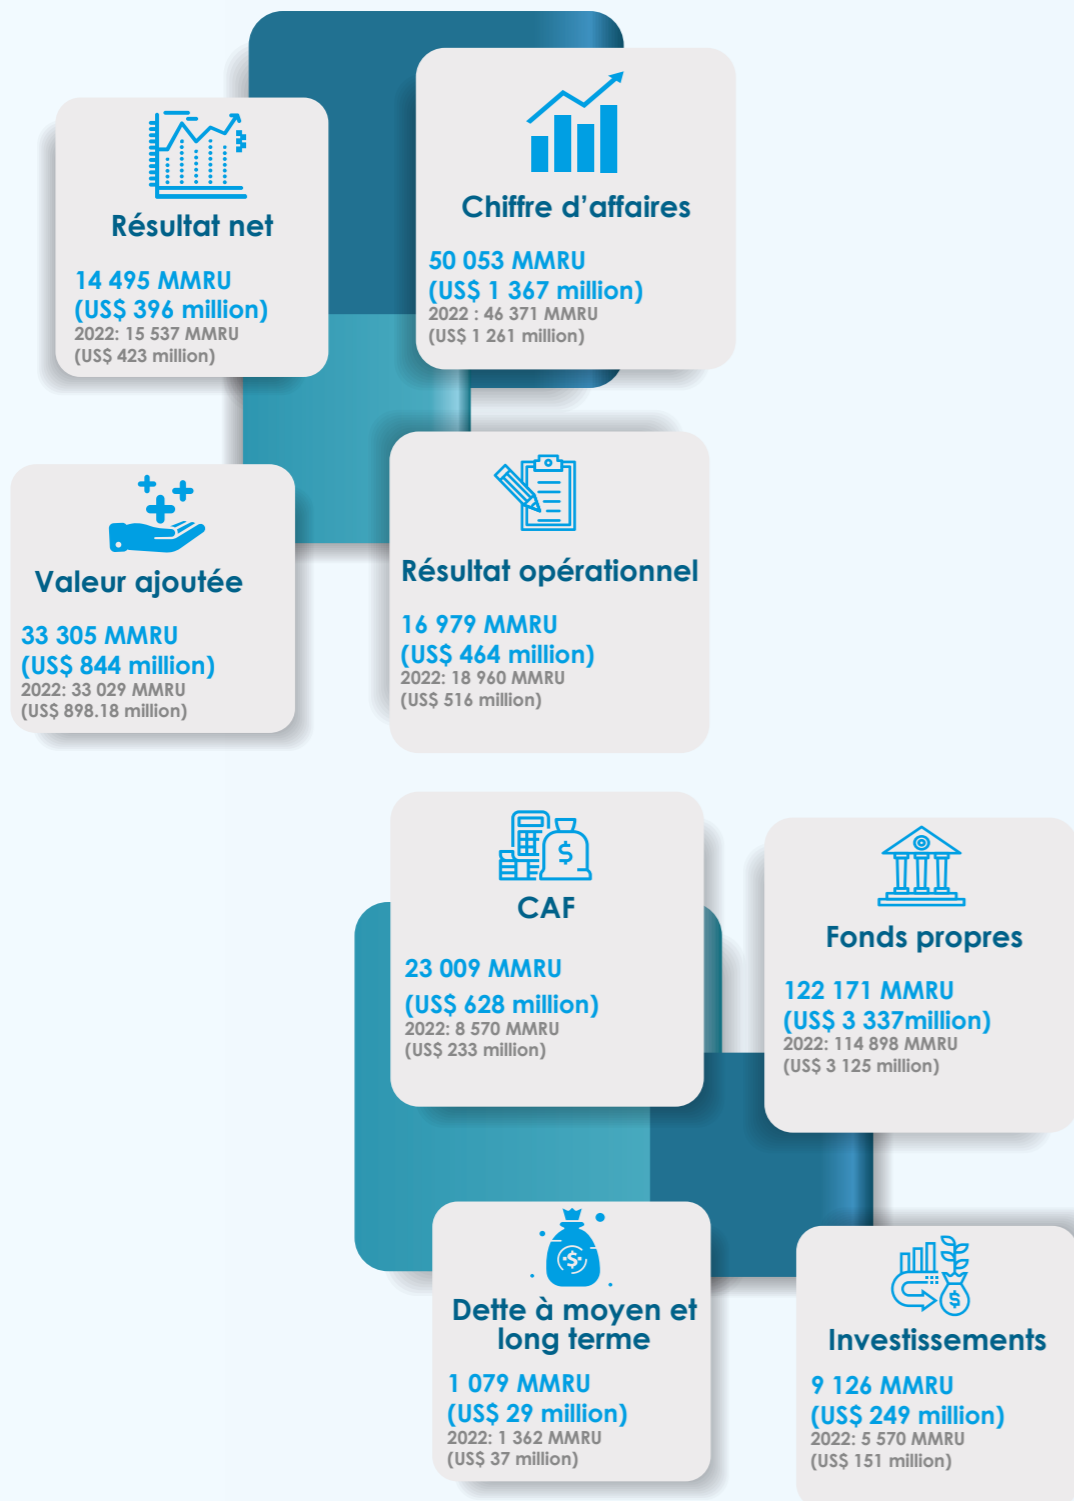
Résultat net

14 495 MMRU
(US$ 396 million)
2022: 15 537 MMRU
(US$ 423 million)

Chiffre d'affaires

50 053 MMRU
(US$ 1 367 million)
2022 : 46 371 MMRU
(US$ 1 261 million)

Valeur ajoutée

33 305 MMRU
(US$ 844 million)
2022: 33 029 MMRU
(US$ 898.18 million)

Résultat opérationnel

16 979 MMRU
(US$ 464 million)
2022: 18 960 MMRU
(US$ 516 million)

CAF

23 009 MMRU
(US$ 628 million)
2022: 8 570 MMRU
(US$ 233 million)

Fonds propres

122 171 MMRU
(US$ 3 337million)
2022: 114 898 MMRU
(US$ 3 125 million)

Dette à moyen et long terme

1 079 MMRU
(US$ 29 million)
2022: 1 362 MMRU
(US$ 37 million)

Investissements

9 126 MMRU
(US$ 249 million)
2022: 5 570 MMRU
(US$ 151 million)